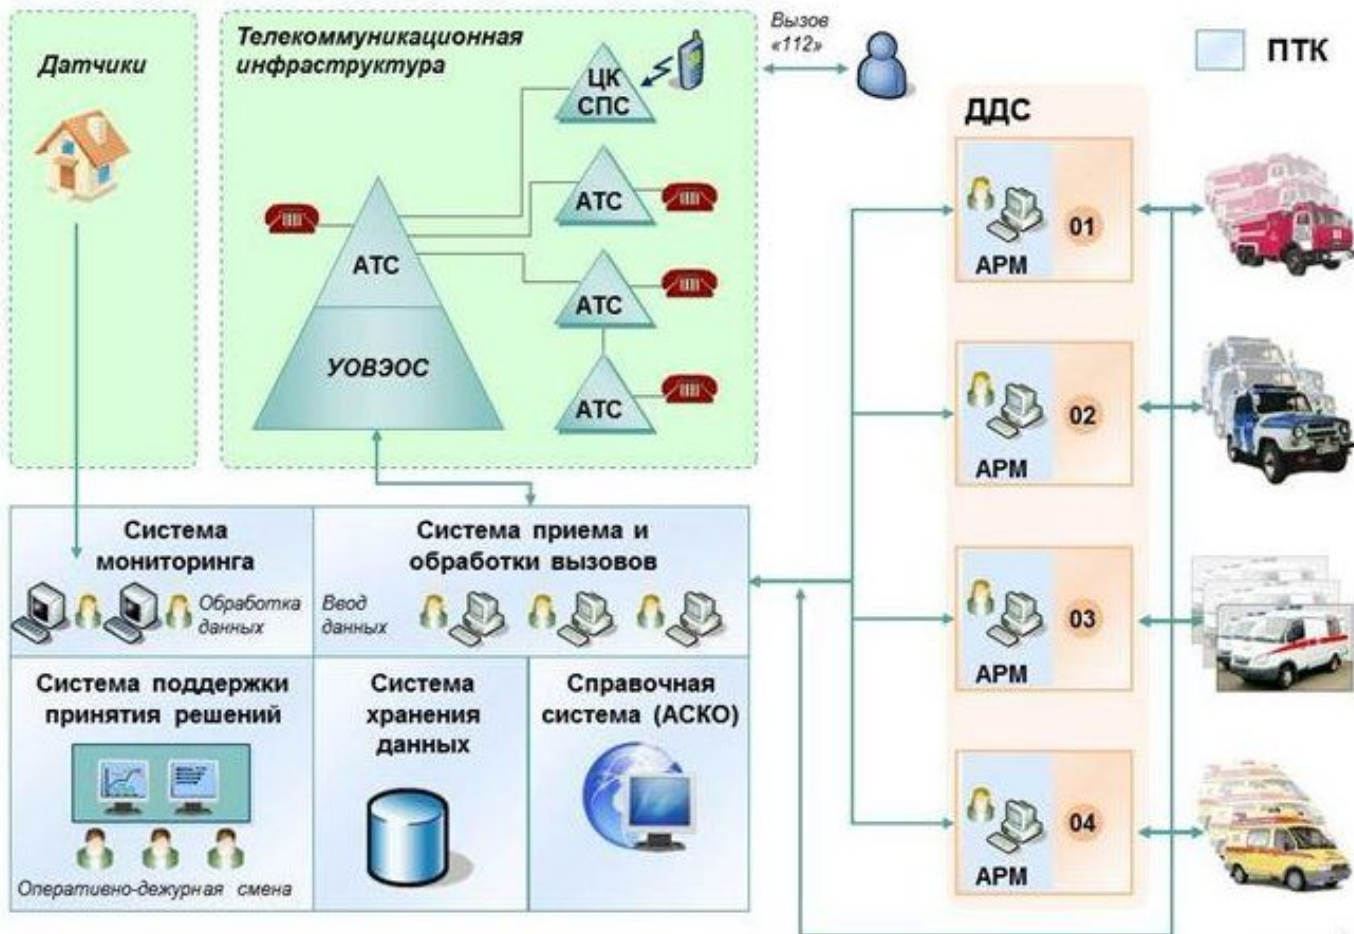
Датчики

Телекоммуникационная инфраструктура

ЦК СПС

АТС

АТС

АТС

АТС

УОВЭОС

Вызов «112»

ПТК

ДДС

01
АРМ

02
АРМ

03
АРМ

04
АРМ

Система мониторинга

Обработка данных

Система приема и обработки вызовов

Ввод данных

Система поддержки принятия решений

Оперативно-дежурная смена

Система хранения данных

Справочная система (АСКО)